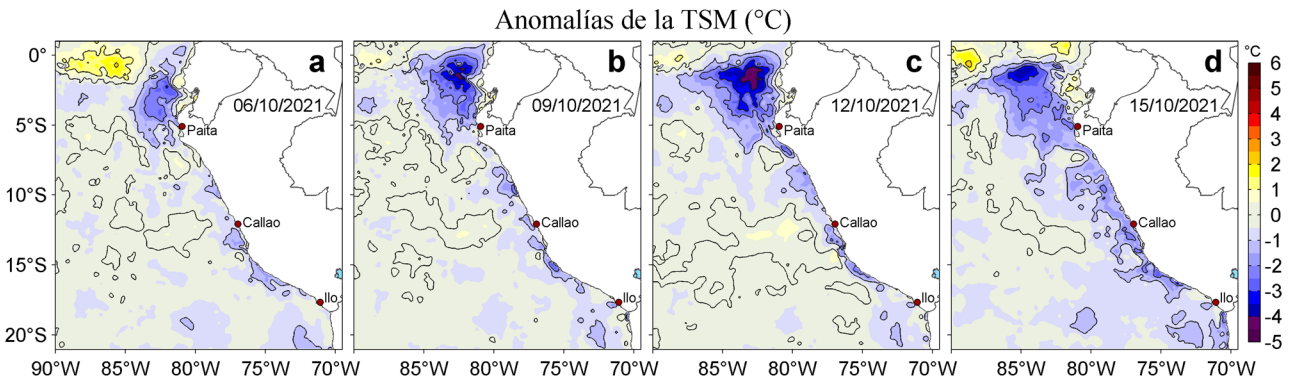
Anomalías de la TSM (°C)

0°
5°S
10°S
15°S
20°S

a
06/10/2021
Paita
Callao
Ilo
90°W 85°W 80°W 75°W 70°W

b
09/10/2021
Paita
Callao
Ilo
85°W 80°W 75°W 70°W

c
12/10/2021
Paita
Callao
Ilo
85°W 80°W 75°W 70°W

d
15/10/2021
Paita
Callao
Ilo
85°W 80°W 75°W 70°W

°C
6
5
4
3
2
1
0
-1
-2
-3
-4
-5